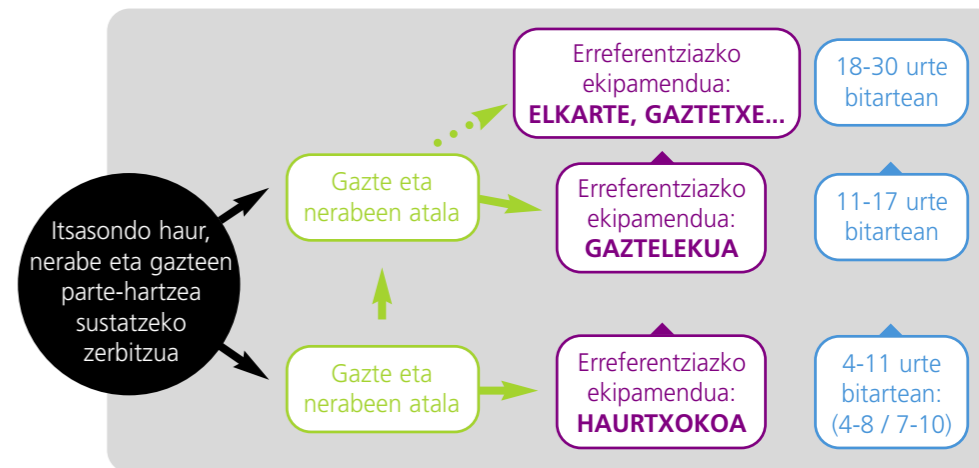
Itsasondo haur, nerabe eta gazteen parte-hartzea sustatzeko zerbitzua

Gazte eta nerabeen atala

Gazte eta nerabeen atala

Erreferentziazko ekipamendua: **ELKARTE, GAZTETXE...**

Erreferentziazko ekipamendua: **GAZTELEKUA**

Erreferentziazko ekipamendua: **HAURTXOKOA**

18-30 urte bitartean

11-17 urte bitartean

4-11 urte bitartean: (4-8 / 7-10)